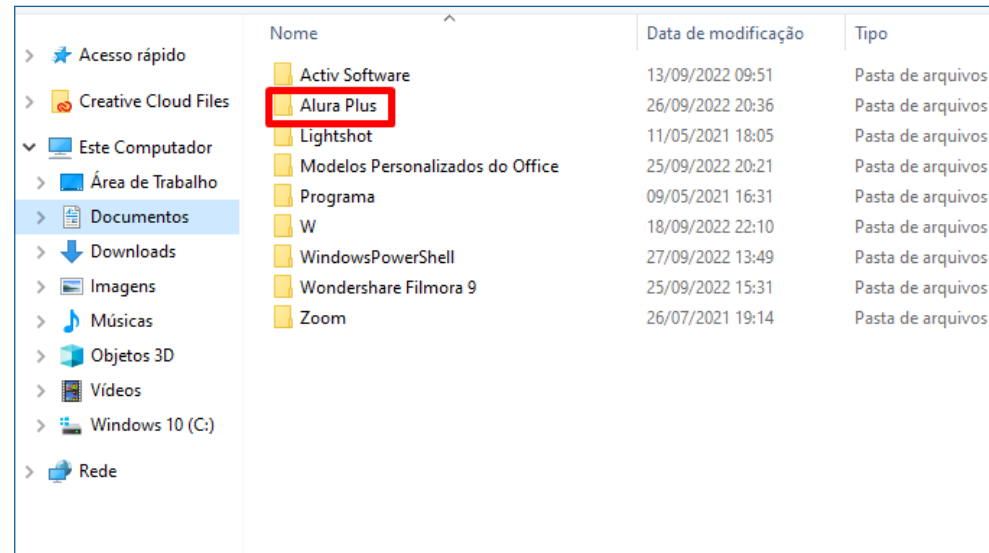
Acesso rápido
Creative Cloud Files
Este Computador
Área de Trabalho
Documentos
Downloads
Imagens
Músicas
Objetos 3D
Vídeos
Windows 10 (C:)
Rede

| Nome | Data de modificação | Tipo |
|---|---|---|
| Activ Software | 13/09/2022 09:51 | Pasta de arquivos |
| Alura Plus | 26/09/2022 20:36 | Pasta de arquivos |
| Lightshot | 11/05/2021 18:05 | Pasta de arquivos |
| Modelos Personalizados do Office | 25/09/2022 20:21 | Pasta de arquivos |
| Programa | 09/05/2021 16:31 | Pasta de arquivos |
| W | 18/09/2022 22:10 | Pasta de arquivos |
| WindowsPowerShell | 27/09/2022 13:49 | Pasta de arquivos |
| Wondershare Filmora 9 | 25/09/2022 15:31 | Pasta de arquivos |
| Zoom | 26/07/2021 19:14 | Pasta de arquivos |